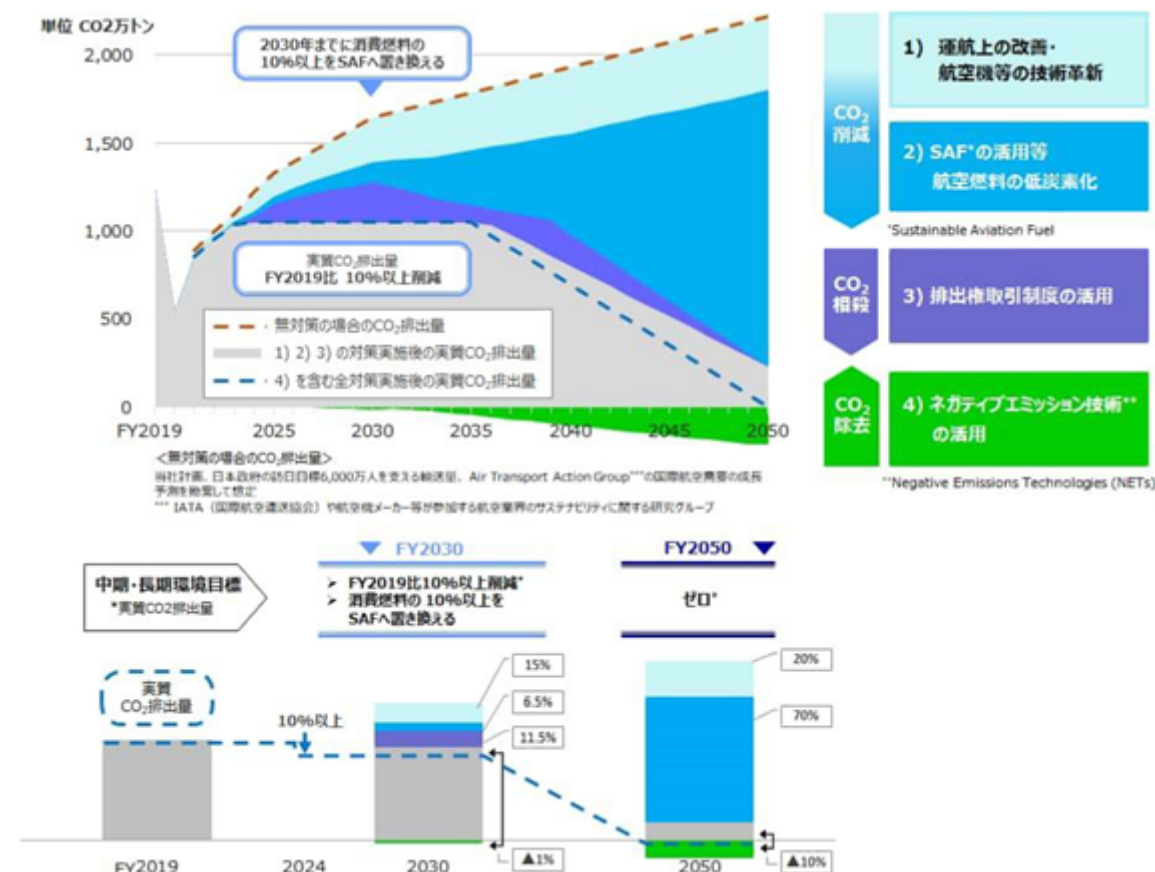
単位 CO2万トン

2,000
1,500
1,000
500
0

FY2019 2025 2030 2035 2040 2045 2050

2030年までに消費燃料の10%以上をSAFへ置き換える

実質$CO_2$排出量
FY2019比 10%以上削減

無対策の場合の$CO_2$排出量
1) 2) 3) の対策実施後の実質$CO_2$排出量
4) を含む全対策実施後の実質$CO_2$排出量

<無対策の場合の$CO_2$排出量>
当社計画、日本政府の訪日目標6,000万人を支える輸送量、Air Transport Action Group***の国際航空需要の成長予測を勘案して推定
*** IATA（国際航空運送協会）や航空機メーカー等が参加する航空業界のサステナビリティに関する研究グループ

$CO_2$ 削減
1) 運航上の改善・航空機等の技術革新
2) SAF*の活用等 航空燃料の低炭素化
*Sustainable Aviation Fuel

$CO_2$ 相殺
3) 排出権取引制度の活用

$CO_2$ 除去
4) ネガティブエミッション技術** の活用
**Negative Emissions Technologies (NETs)

中期・長期環境目標
*実質CO2排出量

FY2030
➢ FY2019比10%以上削減*
➢ 消費燃料の 10%以上をSAFへ置き換える

FY2050
ゼロ*

実質 $CO_2$排出量

10%以上

15%
6.5%
11.5%
▲1%

20%
70%
▲10%

FY2019 2024 2030 2050